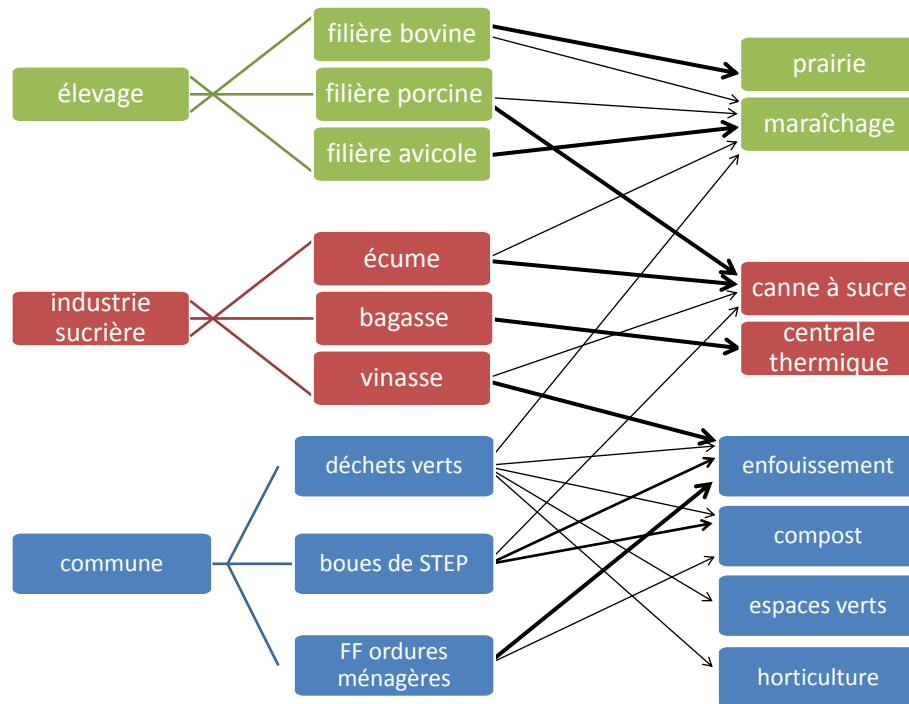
élevage

filière bovine

filière porcine

filière avicole

prairie

maraîchage

industrie sucrière

écume

bagasse

vinasse

canne à sucre

centrale thermique

commune

déchets verts

boues de STEP

FF ordures ménagères

enfouissement

compost

espaces verts

horticulture